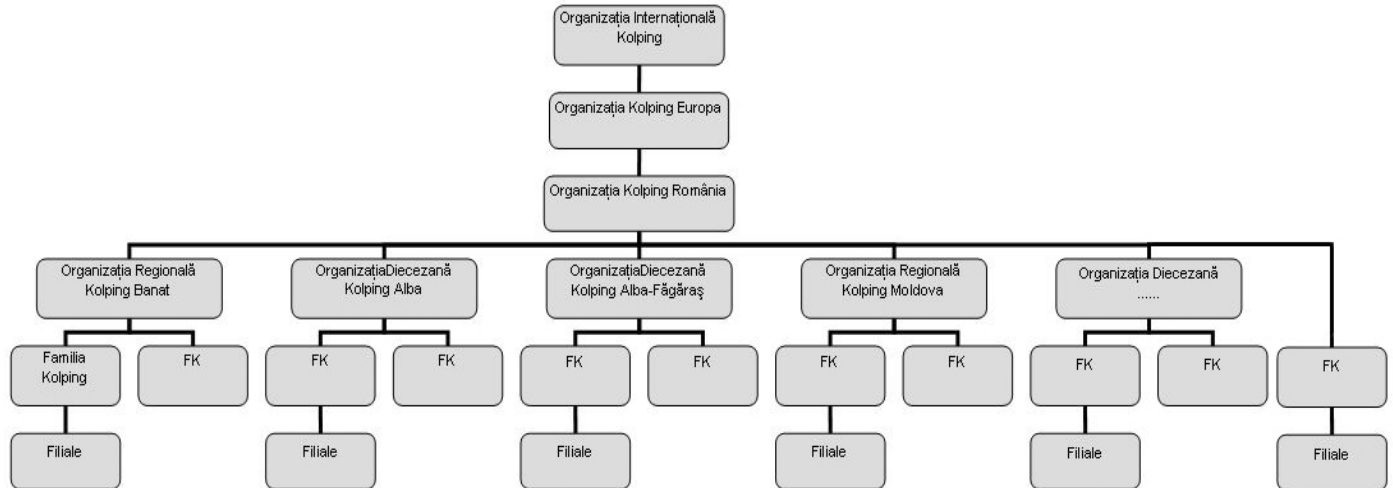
Organizația Internațională Kolping

Organizația Kolping Europa

Organizația Kolping România

Organizația Regională Kolping Banat

OrganizațiaDiecezană Kolping Alba

OrganizațiaDiecezană Kolping Alba-Făgăraş

Organizația Regională Kolping Moldova

Organizația Diecezană ......

Familia Kolping

FK

FK

FK

FK

FK

FK

FK

FK

FK

FK

Filiale

Filiale

Filiale

Filiale

Filiale

Filiale